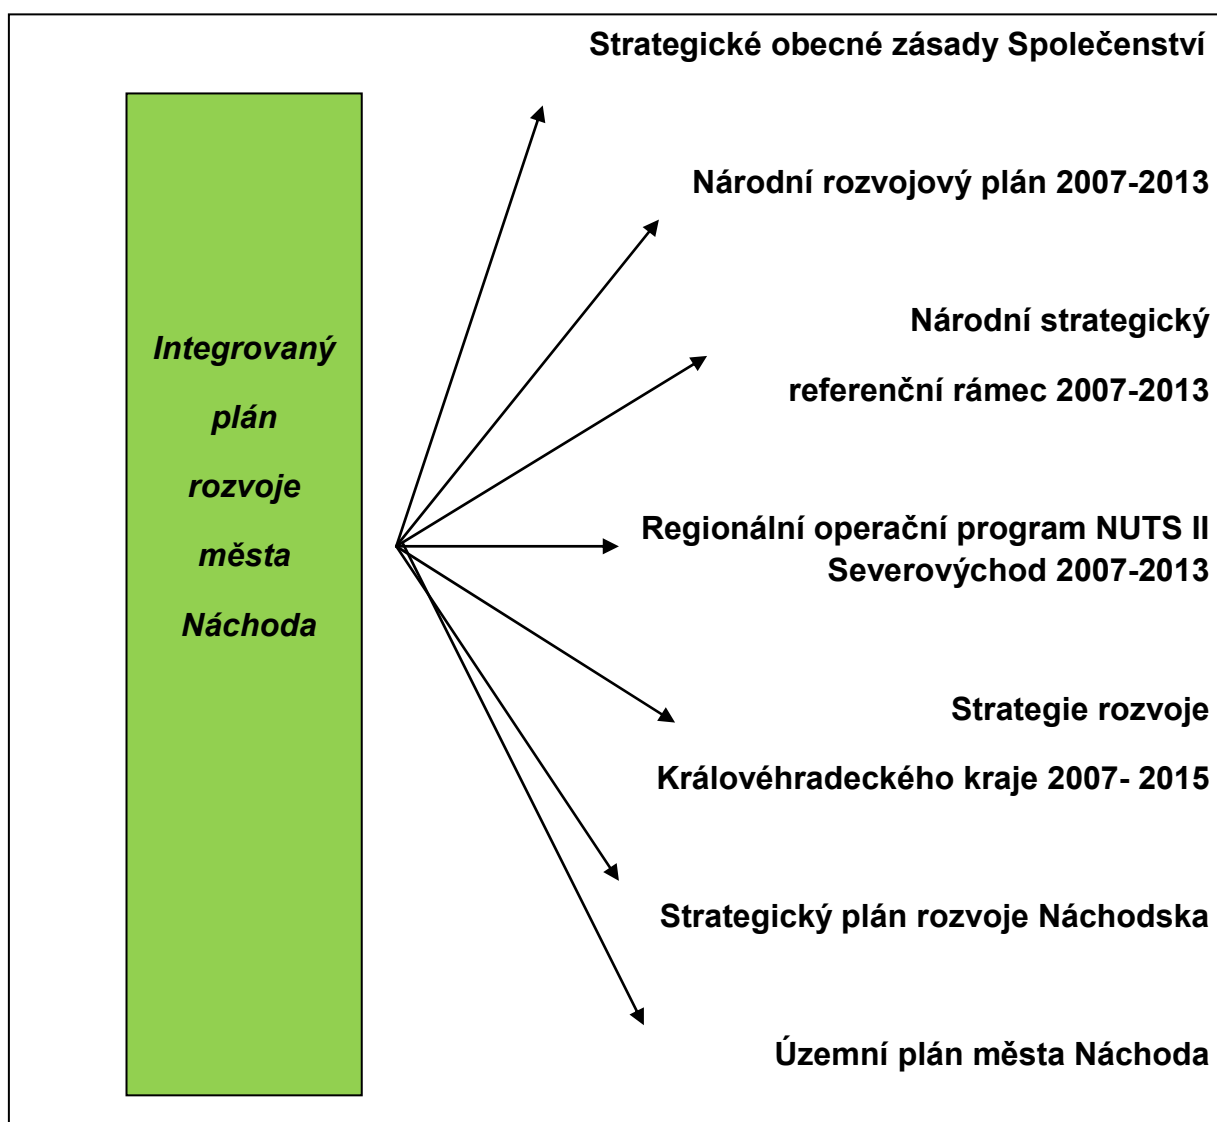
Integrovaný plán rozvoje města Náchoda

Strategické obecné zásady Společenství

Národní rozvojový plán 2007-2013

Národní strategický referenční rámec 2007-2013

Regionální operační program NUTS II Severovýchod 2007-2013

Strategie rozvoje Královéhradeckého kraje 2007- 2015

Strategický plán rozvoje Náchodska

Územní plán města Náchoda